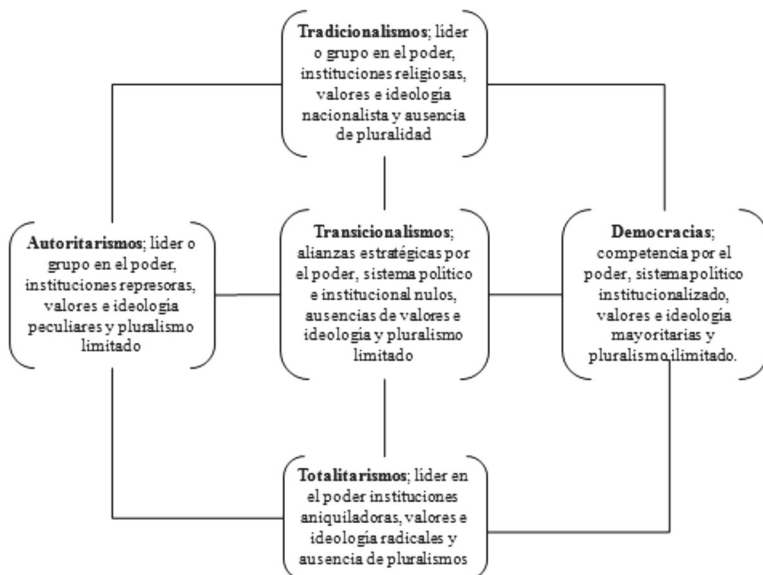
**Tradicionalismos**; lider o grupo en el poder, instituciones religiosas, valores e ideologia nacionalista y ausencia de pluralidad

**Autoritarismos**; lider o grupo en el poder, instituciones represoras, valores e ideologia peculiares y pluralismo limitado

**Transicionalismos**; alianzas estratégicas por el poder, sistema político e institucional nulos, ausencias de valores e ideología y pluralismo limitado

**Democracias**; competencia por el poder, sistema político institucionalizado, valores e ideologia mayoritarias y pluralismo ilimitado.

**Totalitarismos**; lider en el poder instituciones aniquiladoras, valores e ideología radicales y ausencia de pluralismos